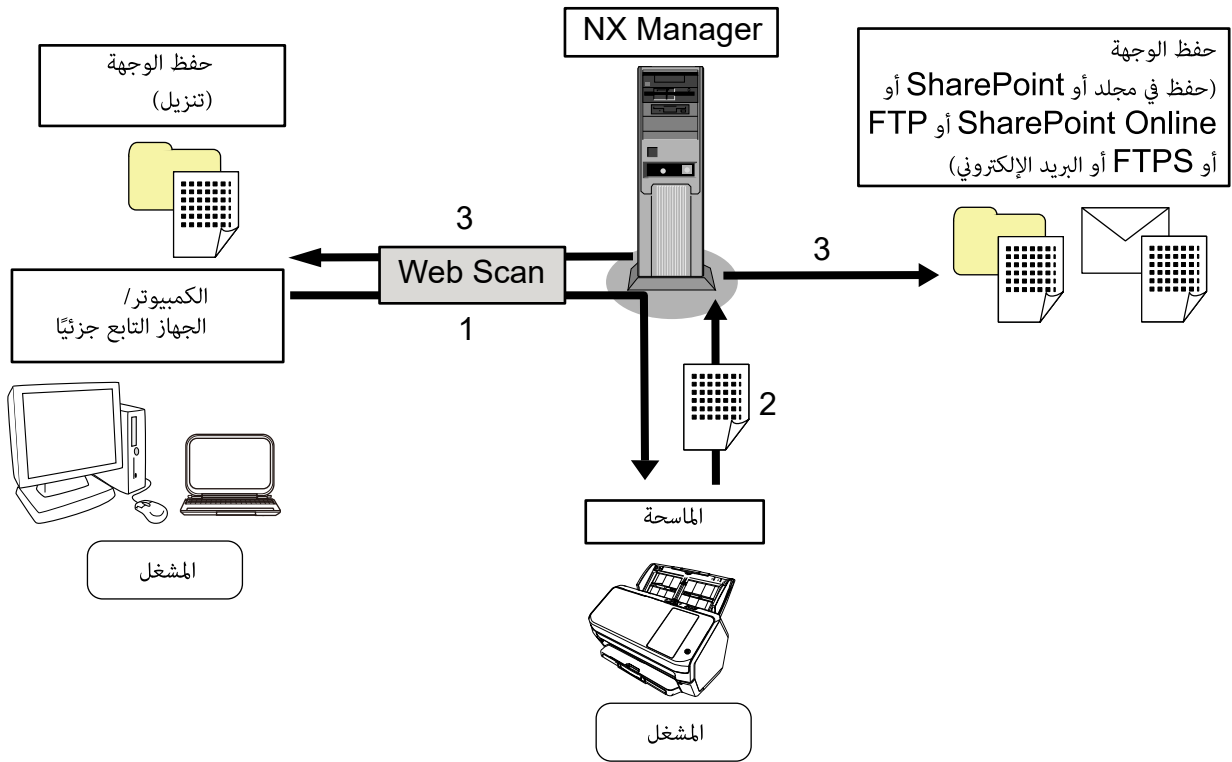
NX Manager

حفظ الوجهة
(تنزيل)

حفظ الوجهة
(حفظ في مجلد أو SharePoint أو SharePoint Online أو FTP أو FTPS أو البريد الإلكتروني)

3

Web Scan

3

الكمبيوتر/
الجهاز التابع جزئيًا

1

2

المشغل

الماسحة

المشغل